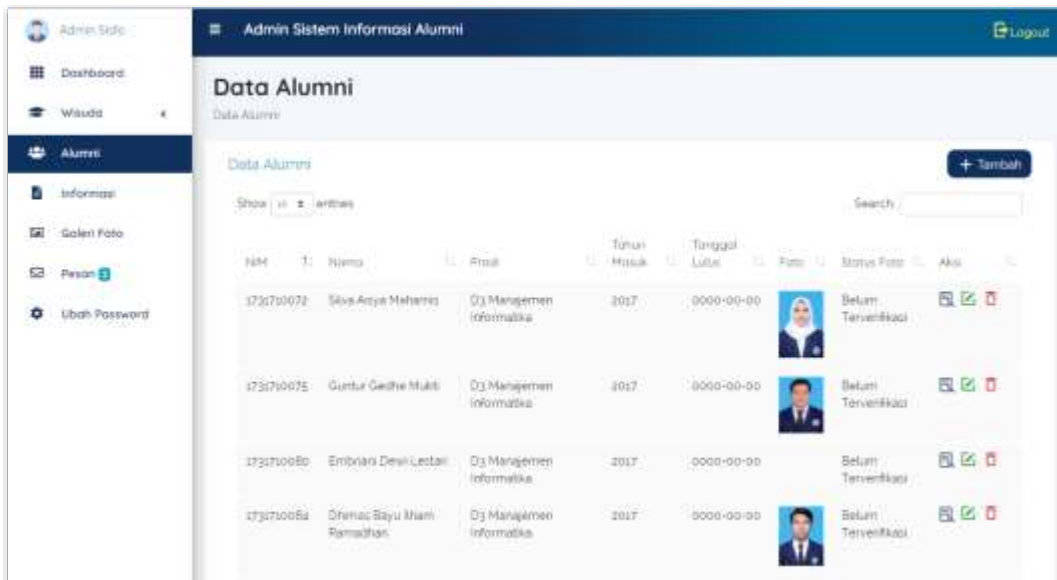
Admin Sidfo

Dashboard

Wisuda

Alumni

Informasi

Galeri Foto

Pesan

Ubah Password

Admin Sistem Informasi Alumni

Logout

Data Alumni

Data Alumni

Data Alumni

+ Tambah

Show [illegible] entries

Search:

| NIM | Nama | Prodi | Tahun Masuk | Tanggal Lulus | Foto | Status Foto | Aksi |
|---|---|---|---|---|---|---|---|
| 1731710072 | Silva Arsya Maharnis | D3 Manajemen Informatika | 2017 | 0000-00-00 | | Belum Terverifikasi | |
| 1731710075 | Guntur Gedhe Mukti | D3 Manajemen Informatika | 2017 | 0000-00-00 | | Belum Terverifikasi | |
| 1731710080 | Embriani Dewi Lestari | D3 Manajemen Informatika | 2017 | 0000-00-00 | | Belum Terverifikasi | |
| 1731710084 | Dhimas Bayu Ilham Ramadhan | D3 Manajemen Informatika | 2017 | 0000-00-00 | | Belum Terverifikasi | |